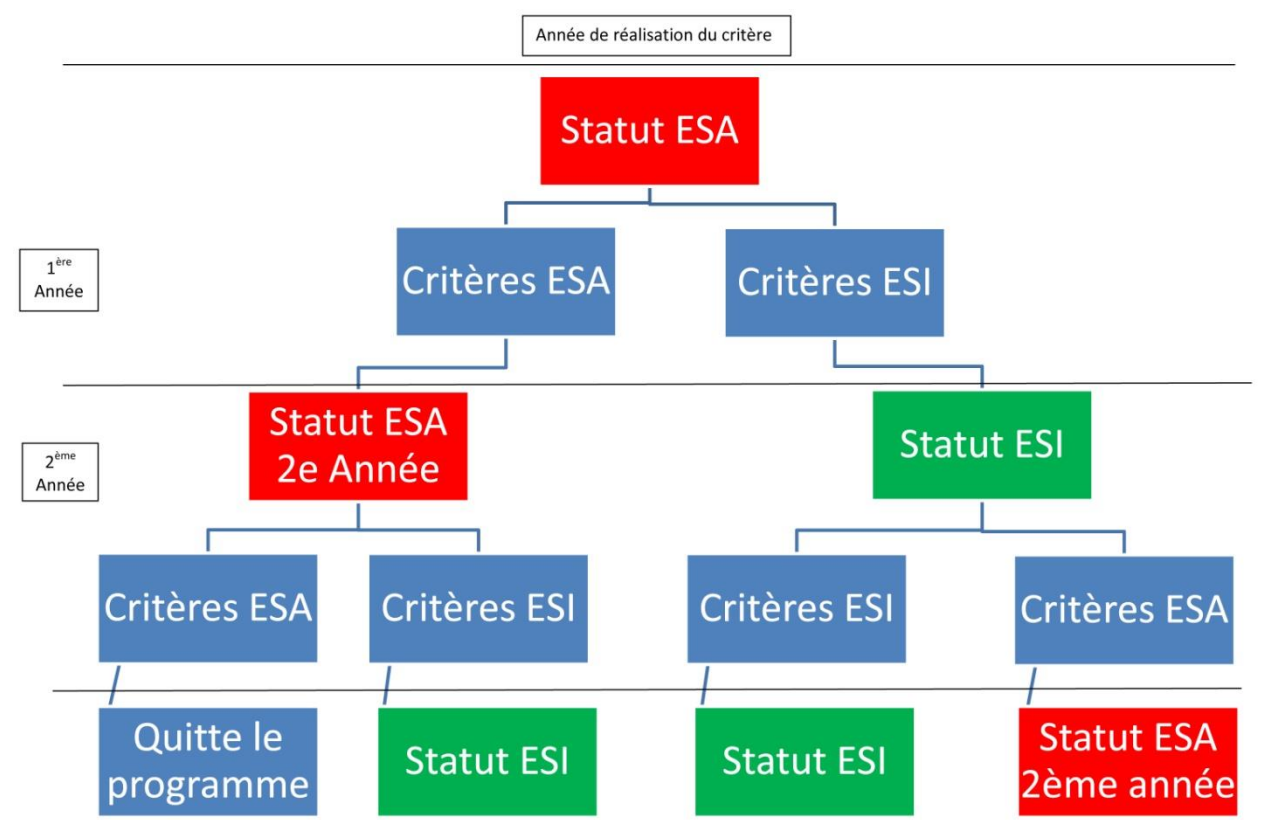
Année de réalisation du critère

Statut ESA

1$^{ère}$ Année

Critères ESA

Critères ESI

Statut ESA 2e Année

Statut ESI

2$^{ème}$ Année

Critères ESA

Critères ESI

Critères ESI

Critères ESA

Quitte le programme

Statut ESI

Statut ESI

Statut ESA 2ème année